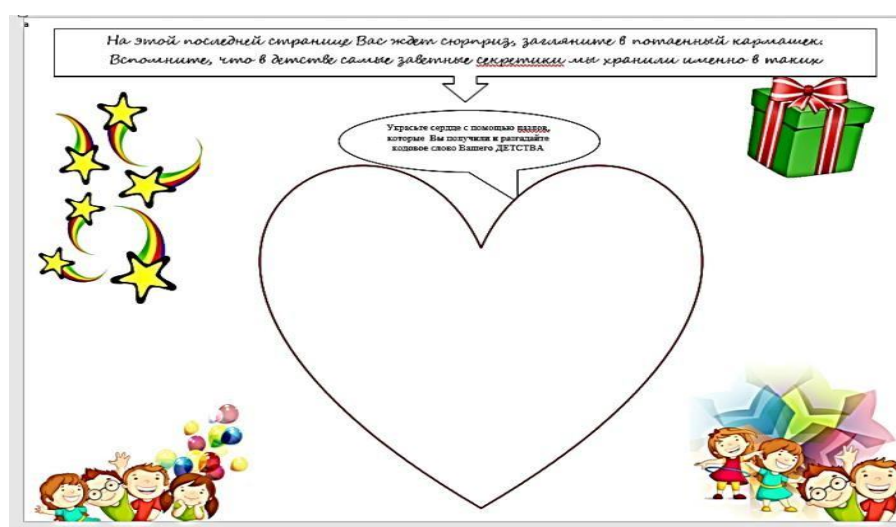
На этой последней странице Вас ждет сюрприз, загляните в потаенный кармашек. Вспомните, что в детстве самые заветные секретики мы хранили именно в таких

Украсьте сердце с помощью пазлов, которые Вы получили и разгадайте кодовое слово Вашего ДЕТСТВА